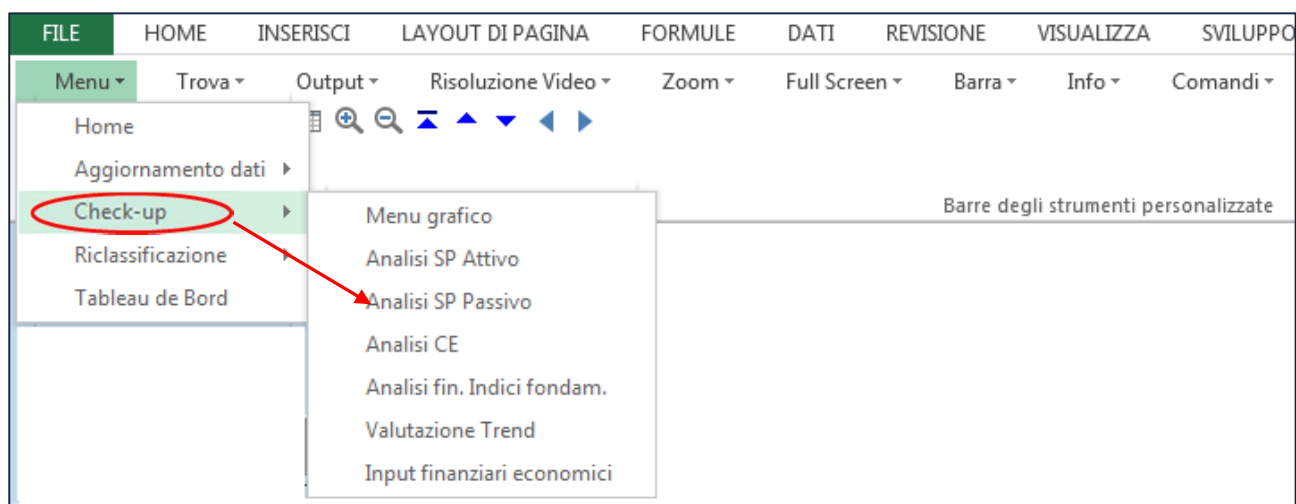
FILE HOME INSERISCI LAYOUT DI PAGINA FORMULE DATI REVISIONE VISUALIZZA SVILUPPO

Menu ▾ Trova ▾ Output ▾ Risoluzione Video ▾ Zoom ▾ Full Screen ▾ Barra ▾ Info ▾ Comandi ▾

Home
Aggiornamento dati
Check-up
Riclassificazione
Tableau de Bord

Menu grafico
Analisi SP Attivo
Analisi SP Passivo
Analisi CE
Analisi fin. Indici fondam.
Valutazione Trend
Input finanziari economici

Barre degli strumenti personalizzate